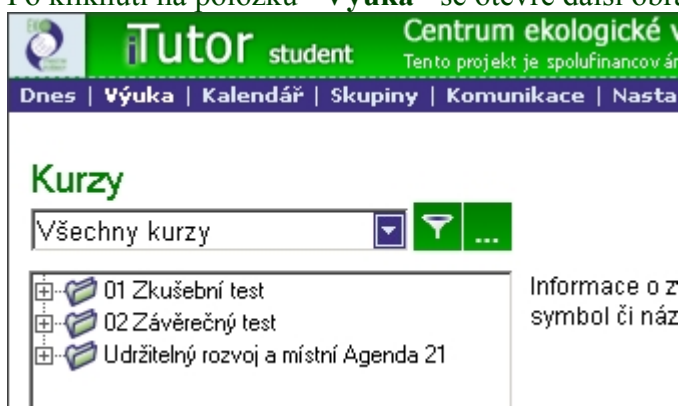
Po kliknutí na položku "Výuka" se otevře další obr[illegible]

iTutor student

Centrum ekologické v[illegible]

Tento projekt je spolufinancov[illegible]

Dnes | Výuka | Kalendář | Skupiny | Komunikace | Nasta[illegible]

Kurzy

Všechny kurzy

...

01 Zkušební test

02 Závěrečný test

Udržitelný rozvoj a místní Agenda 21

Informace o z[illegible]
symbol či náz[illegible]